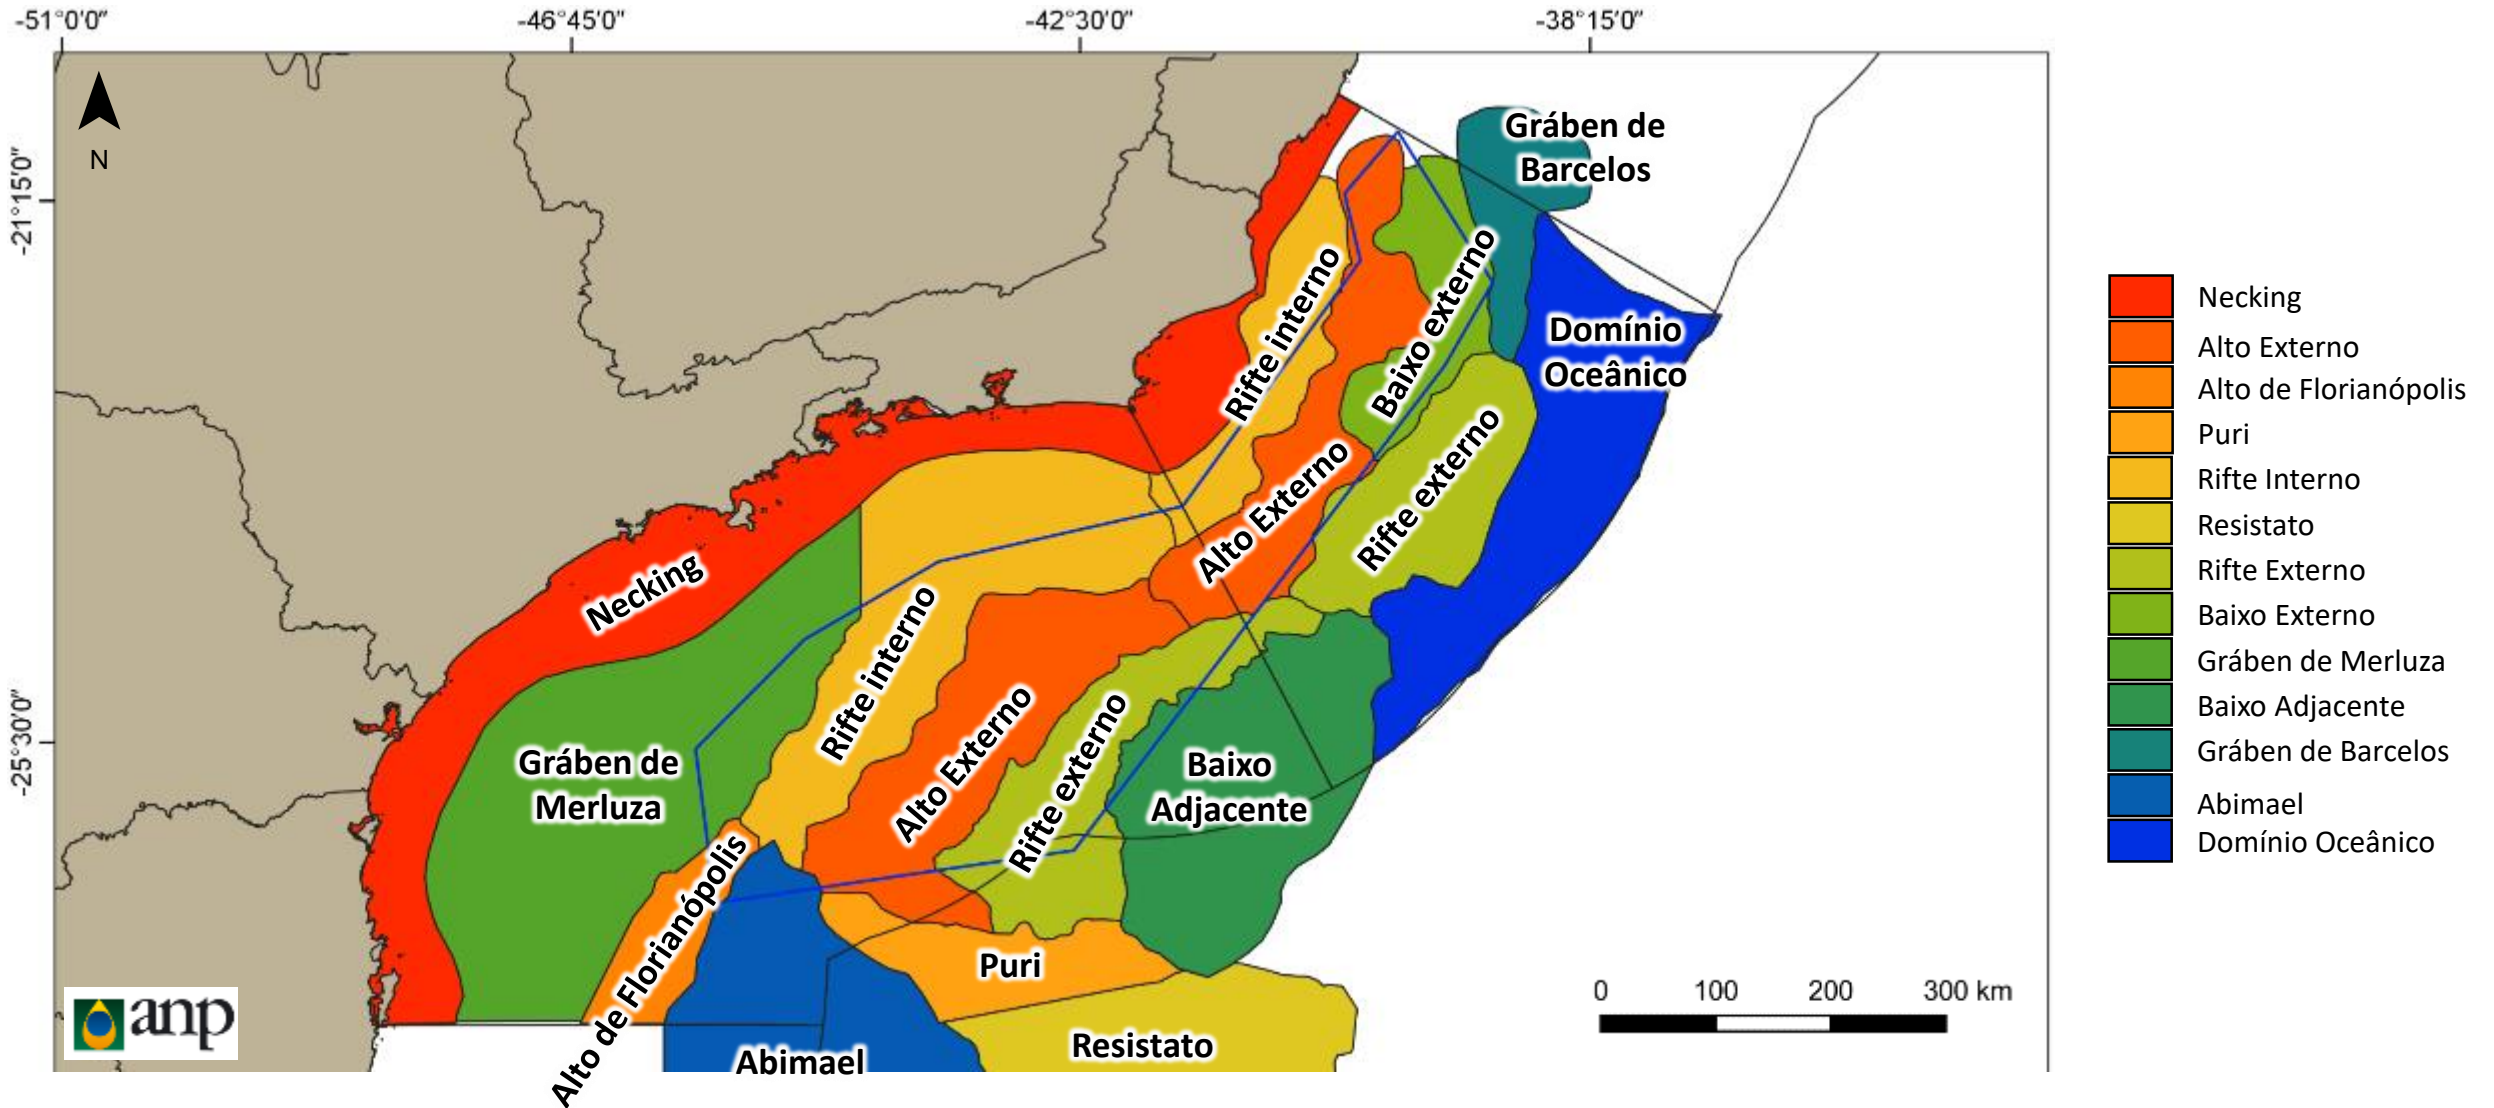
-51°0'0"
-46°45'0"
-42°30'0"
-38°15'0"

-21°15'0"
-25°30'0"

N

Gráben de Barcelos

Domínio Oceânico

Rifte interno

Baixo externo

Alto Externo

Rifte externo

Necking

Gráben de Merluza

Rifte interno

Alto Externo

Rifte externo

Baixo Adjacente

Alto de Florianópolis

Puri

Abimael

Resistato

anp

0 100 200 300 km

Necking
Alto Externo
Alto de Florianópolis
Puri
Rifte Interno
Resistato
Rifte Externo
Baixo Externo
Gráben de Merluza
Baixo Adjacente
Gráben de Barcelos
Abimael
Domínio Oceânico